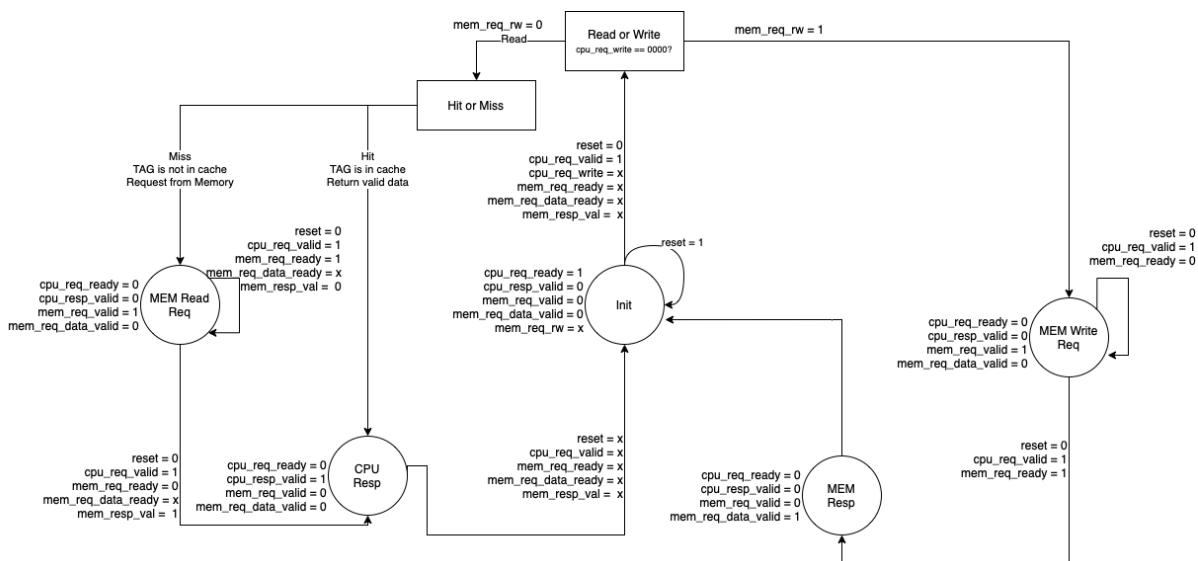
mem_req_rw = 0
Read

Read or Write
cpu_req_write == 0000?

mem_req_rw = 1

Hit or Miss

Miss
TAG is not in cache
Request from Memory

Hit
TAG is in cache
Return valid data

reset = 0
cpu_req_valid = 1
cpu_req_write = x
mem_req_ready = x
mem_req_data_ready = x
mem_resp_val = x

reset = 0
cpu_req_valid = 1
mem_req_ready = 1
mem_req_data_ready = x
mem_resp_val = 0

cpu_req_ready = 0
cpu_resp_valid = 0
mem_req_valid = 1
mem_req_data_valid = 0

MEM Read Req

reset = 1

cpu_req_ready = 1
cpu_resp_valid = 0
mem_req_valid = 0
mem_req_data_valid = 0
mem_rw = x

Init

reset = 0
cpu_req_valid = 1
mem_req_ready = 0

cpu_req_ready = 0
cpu_resp_valid = 0
mem_req_valid = 1
mem_req_data_valid = 0

MEM Write Req

reset = 0
cpu_req_valid = 1
mem_req_ready = 0
mem_req_data_ready = x
mem_resp_val = 1

cpu_req_ready = 0
cpu_resp_valid = 1
mem_req_valid = 0
mem_req_data_valid = 0

CPU Resp

reset = x
cpu_req_valid = x
mem_req_ready = x
mem_req_data_ready = x
mem_resp_val = x

cpu_req_ready = 0
cpu_resp_valid = 0
mem_req_valid = 0
mem_req_data_valid = 1

MEM Resp

reset = 0
cpu_req_valid = 1
mem_req_ready = 1